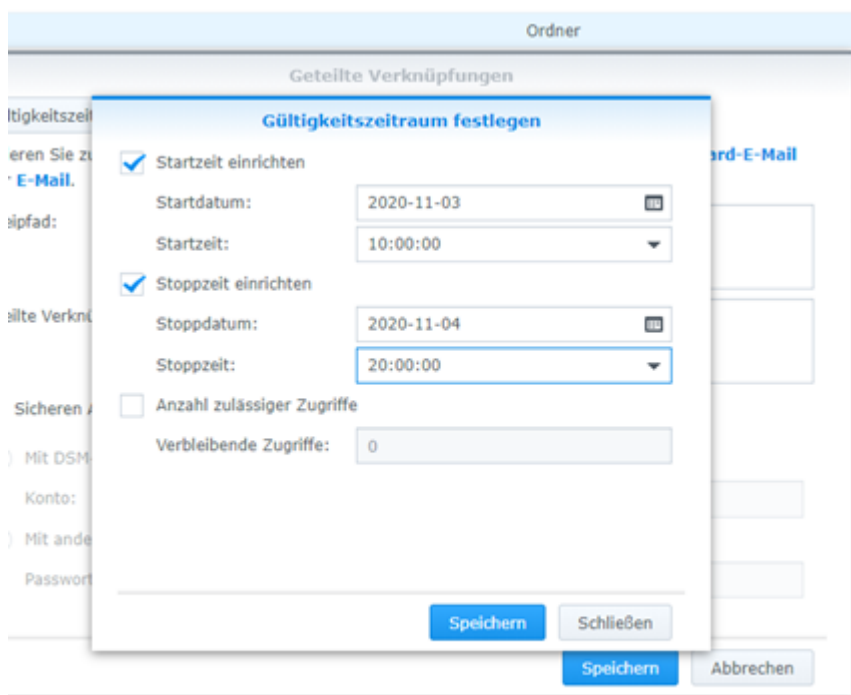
Ordner

Geteilte Verknüpfungen

ltigkeitszei

eren Sie zu

E-Mail.

ipfad:

ilte Verknü

Sicheren A

Mit DSM

Konto:

Mit ande

Passwort

ard-E-Mail

Gültigkeitszeitraum festlegen

Startzeit einrichten

Startdatum: 2020-11-03

Startzeit: 10:00:00

Stoppzeit einrichten

Stoppdatum: 2020-11-04

Stoppzeit: 20:00:00

Anzahl zulässiger Zugriffe

Verbleibende Zugriffe: 0

Speichern Schließen

Speichern Abbrechen